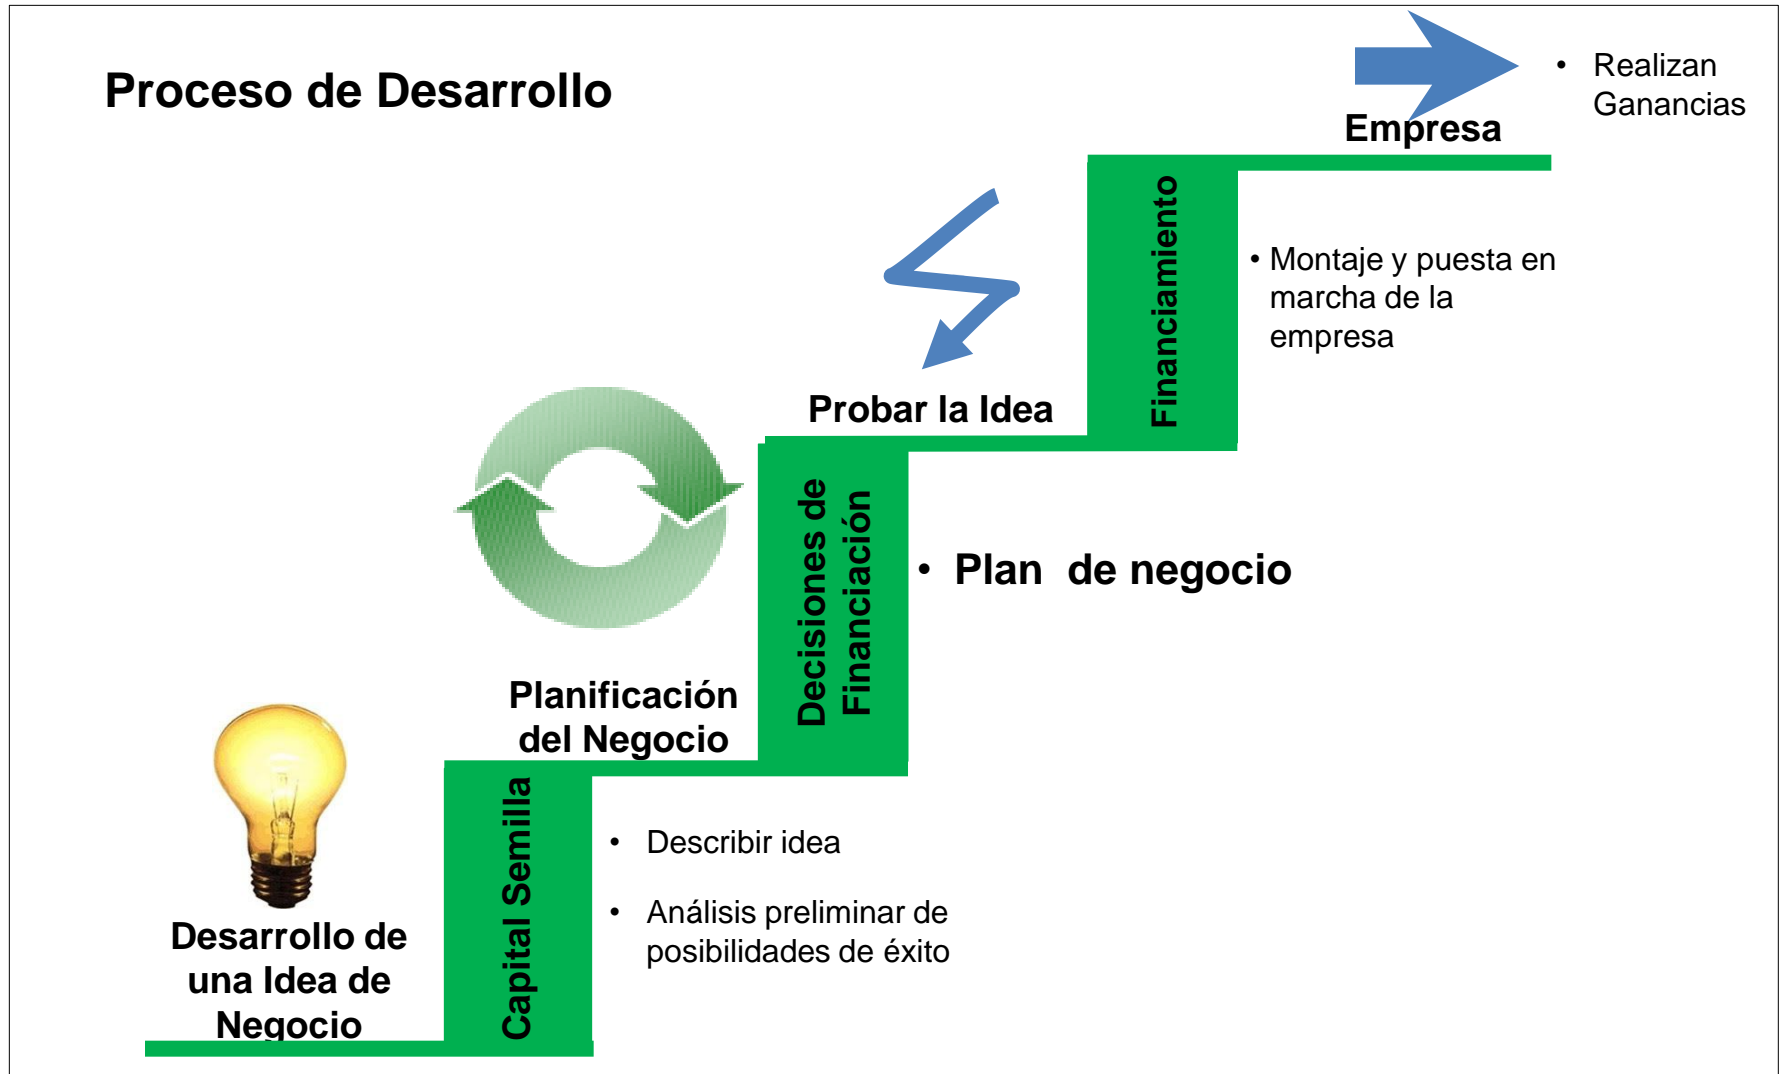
Proceso de Desarrollo

• Realizan Ganancias

Empresa

Financiamiento

• Montaje y puesta en marcha de la empresa

Probar la Idea

Decisiones de Financiación

• Plan de negocio

Planificación del Negocio

Capital Semilla

• Describir idea

• Análisis preliminar de posibilidades de éxito

Desarrollo de una Idea de Negocio